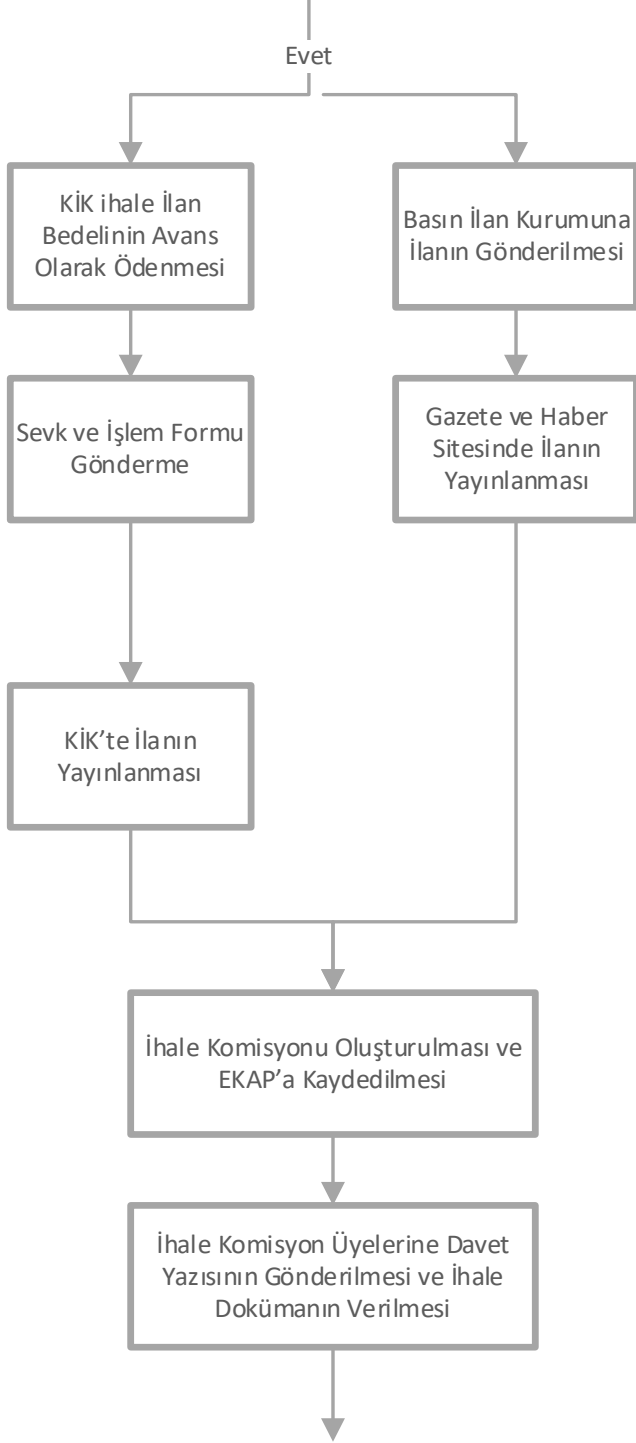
Evet

KİK ihale İlan Bedelinin Avans Olarak Ödenmesi

Basın İlan Kurumuna İlanın Gönderilmesi

Sevk ve İşlem Formu Gönderme

Gazete ve Haber Sitesinde İlanın Yayınlanması

KİK'te İlanın Yayınlanması

İhale Komisyonu Oluşturulması ve EKAP'a Kaydedilmesi

İhale Komisyon Üyelerine Davet Yazısının Gönderilmesi ve İhale Dokümanın Verilmesi